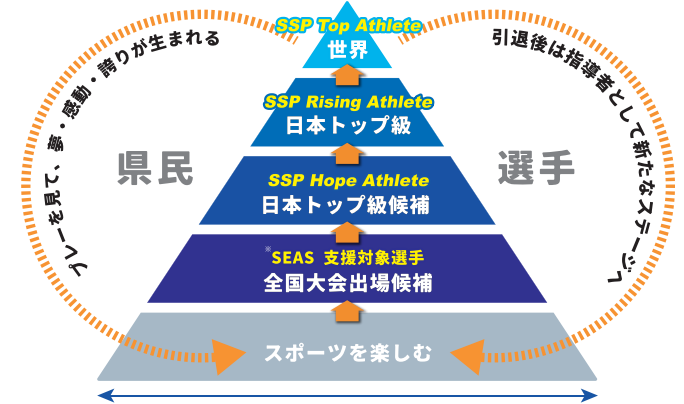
SSP Top Athlete
世界

SSP Rising Athlete
日本トップ級

SSP Hope Athlete
日本トップ級候補

※SEAS 支援対象選手
全国大会出場候補

スポーツを楽しむ

県民

選手

プレーを見て、夢・感動・誇りが生まれる

引退後は指導者として新たなステージへ